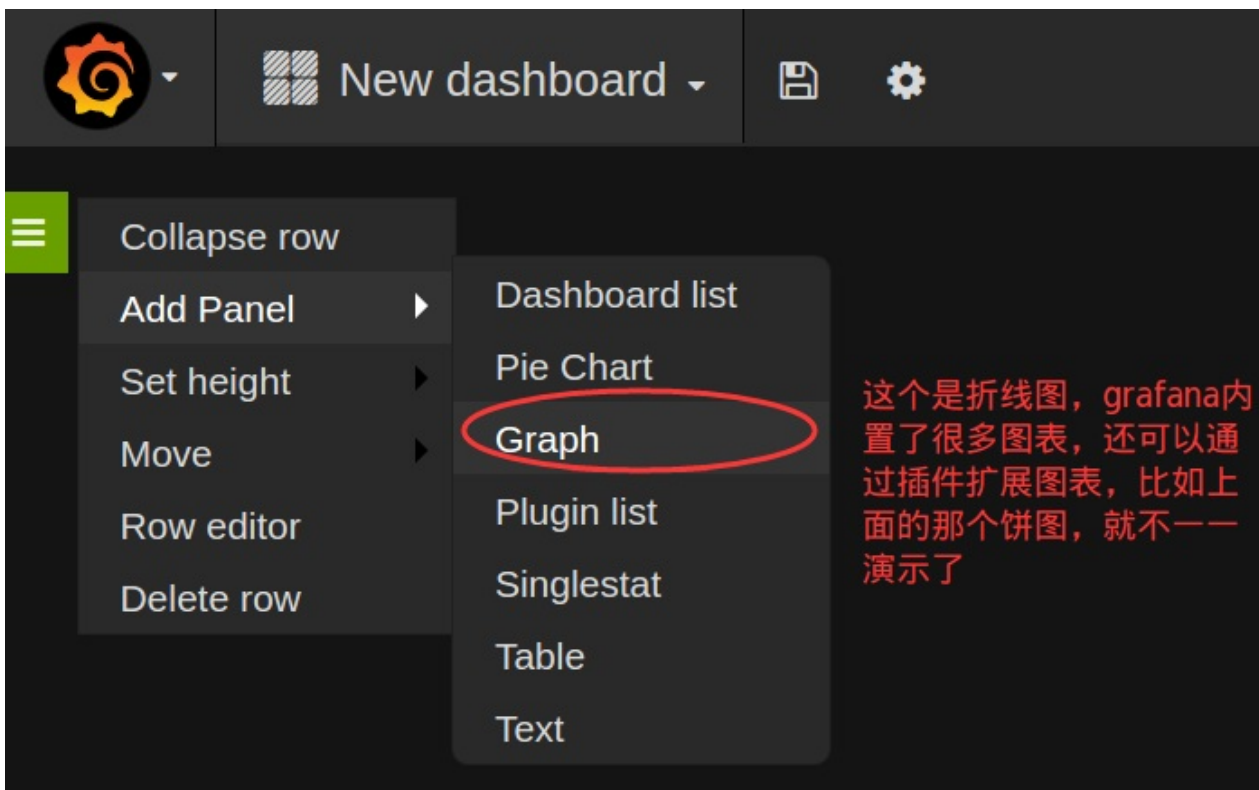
New dashboard

Collapse row
Add Panel
Set height
Move
Row editor
Delete row

Dashboard list
Pie Chart
Graph
Plugin list
Singlestat
Table
Text

这个是折线图，grafana内置了很多图表，还可以通过插件扩展图表，比如上面的那个饼图，就不一一演示了